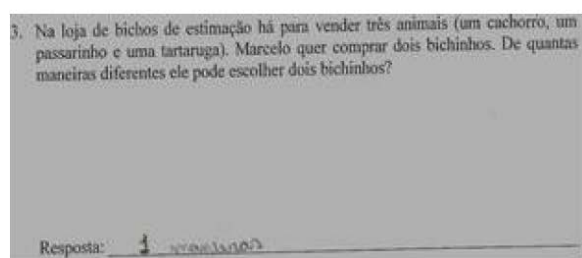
3. Na loja de bichos de estimação há para vender três animais (um cachorro, um passarinho e uma tartaruga). Marcelo quer comprar dois bichinhos. De quantas maneiras diferentes ele pode escolher dois bichinhos?

Resposta: 3 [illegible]